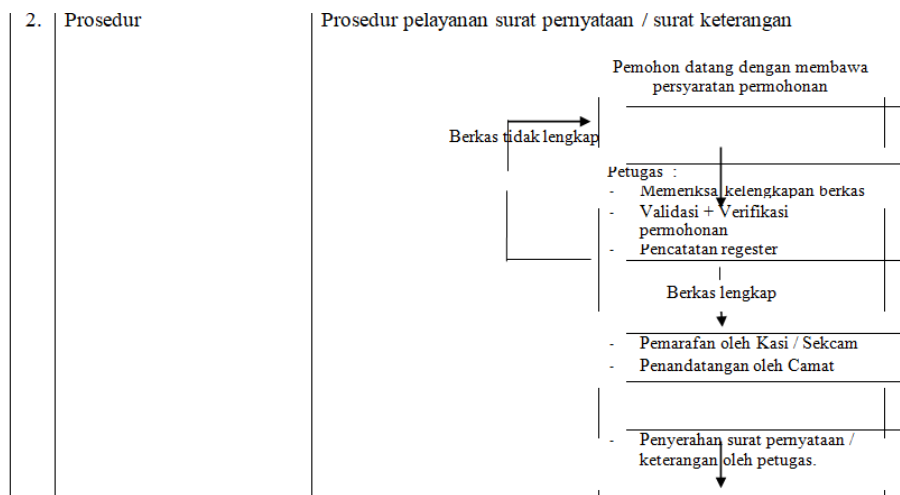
| 2. | Prosedur | Prosedur pelayanan surat pernyataan / surat keterangan |
|---|---|---|

Pemohon datang dengan membawa persyaratan permohonan

Berkas tidak lengkap

Petugas :
- Memeriksa kelengkapan berkas
- Validasi + Verifikasi permohonan
- Pencatatan regester

Berkas lengkap

- Pemarafan oleh Kasi / Sekcam
- Penandatangan oleh Camat

- Penyerahan surat pernyataan / keterangan oleh petugas.